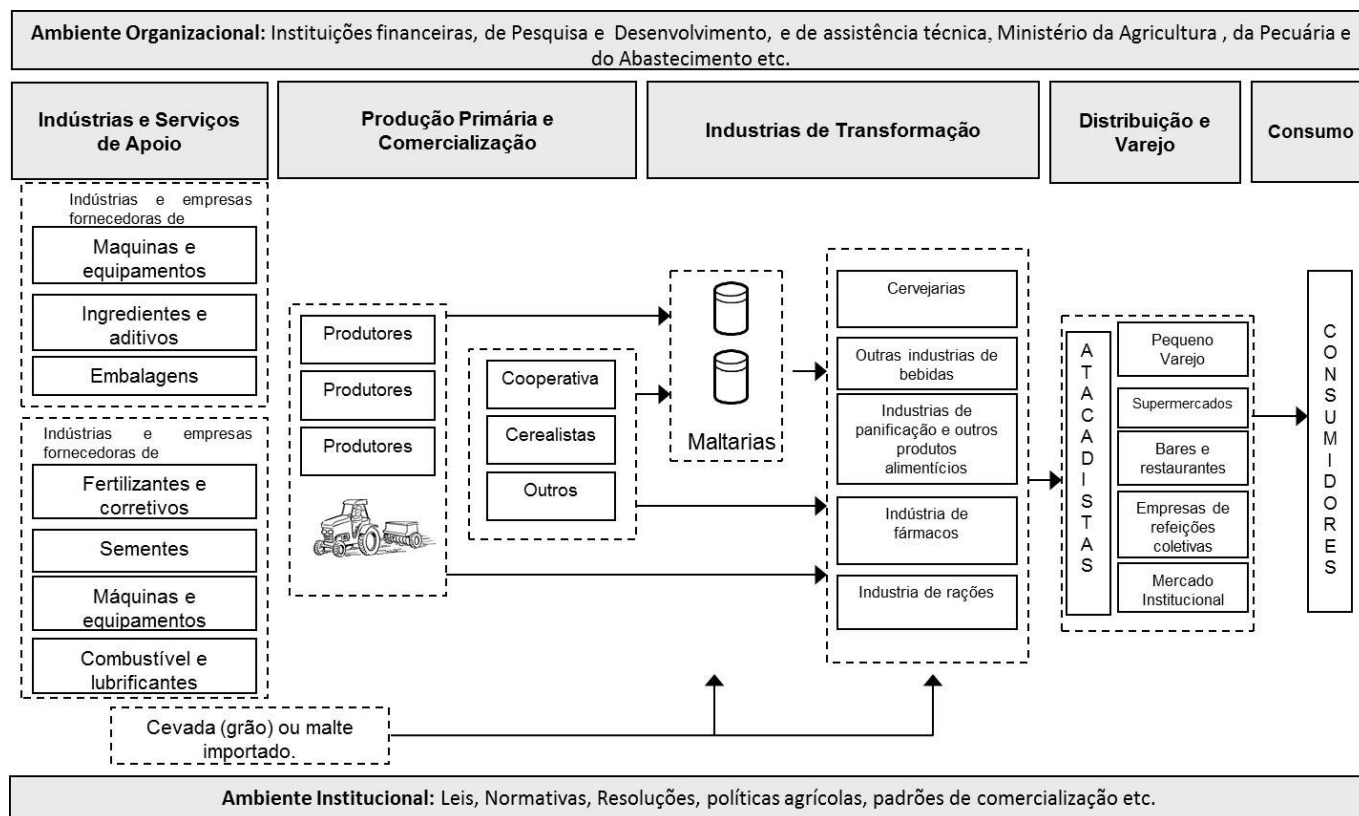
**Ambiente Organizacional:** Instituições financeiras, de Pesquisa e Desenvolvimento, e de assistência técnica, Ministério da Agricultura , da Pecuária e do Abastecimento etc.

**Indústrias e Serviços de Apoio**

**Produção Primária e Comercialização**

**Industrias de Transformação**

**Distribuição e Varejo**

**Consumo**

Indústrias e empresas fornecedoras de

Maquinas e equipamentos

Ingredientes e aditivos

Embalagens

Indústrias e empresas fornecedoras de

Fertilizantes e corretivos

Sementes

Máquinas e equipamentos

Combustível e lubrificantes

Produtores

Produtores

Produtores

Cooperativa

Cerealistas

Outros

Maltarias

Cervejarias

Outras industrias de bebidas

Industrias de panificação e outros produtos alimentícios

Indústria de fármacos

Industria de rações

A T A C A D I S T A S

Pequeno Varejo

Supermercados

Bares e restaurantes

Empresas de refeições coletivas

Mercado Institucional

C O N S U M I D O R E S

Cevada (grão) ou malte importado.

**Ambiente Institucional:** Leis, Normativas, Resoluções, políticas agrícolas, padrões de comercialização etc.